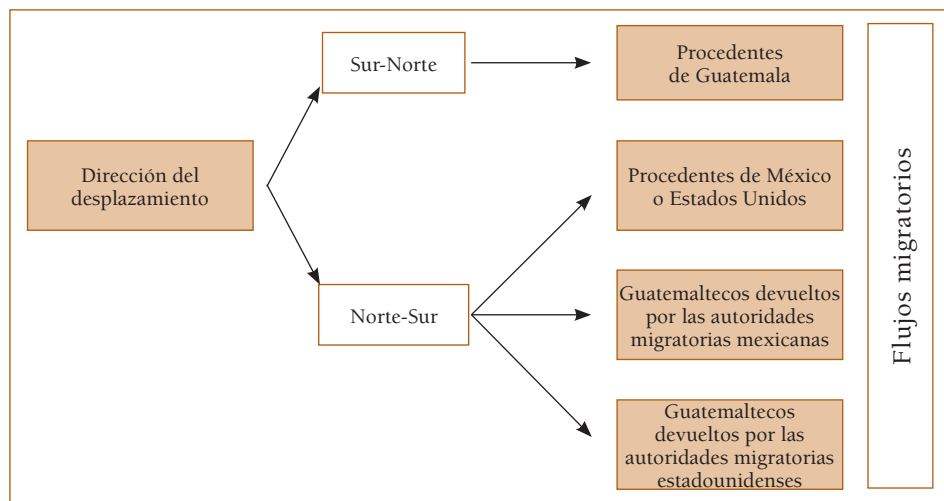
Dirección del desplazamiento

Sur-Norte

Norte-Sur

Procedentes de Guatemala

Procedentes de México o Estados Unidos

Guatemaltecos devueltos por las autoridades migratorias mexicanas

Guatemaltecos devueltos por las autoridades migratorias estadounidenses

Flujos migratorios